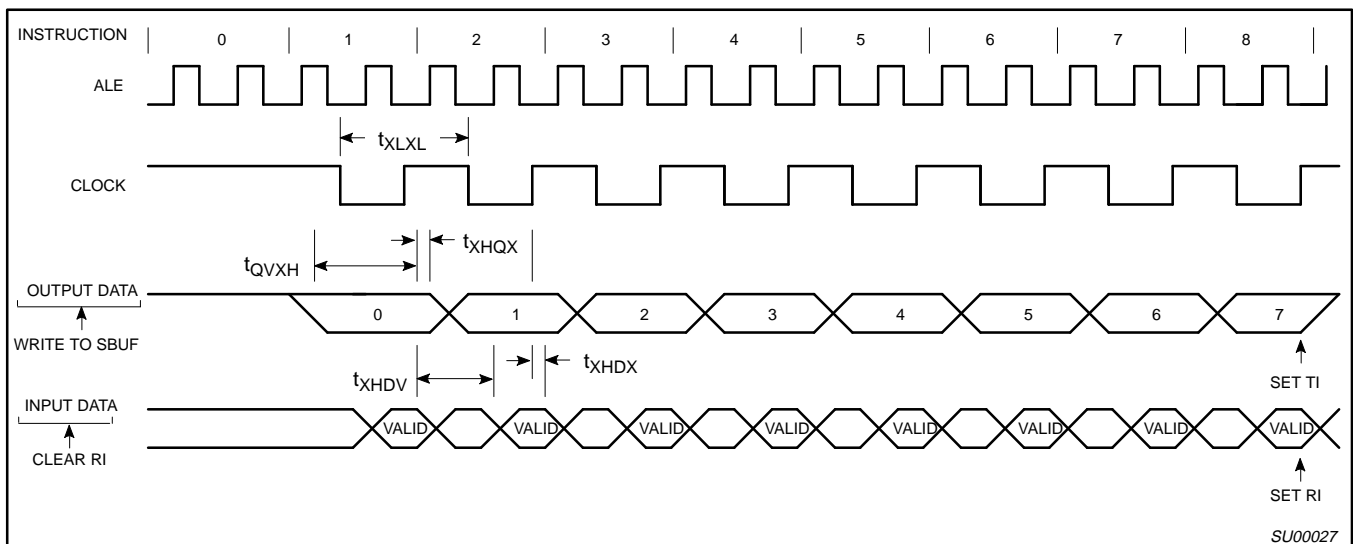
INSTRUCTION 0 1 2 3 4 5 6 7 8

ALE

$t_{XLXL}$

CLOCK

$t_{XHQX}$

$t_{QVXH}$

OUTPUT DATA 0 1 2 3 4 5 6 7

WRITE TO SBUF

SET TI

$t_{XHDV}$

$t_{XHDX}$

INPUT DATA VALID VALID VALID VALID VALID VALID VALID VALID

CLEAR RI

SET RI

SU00027